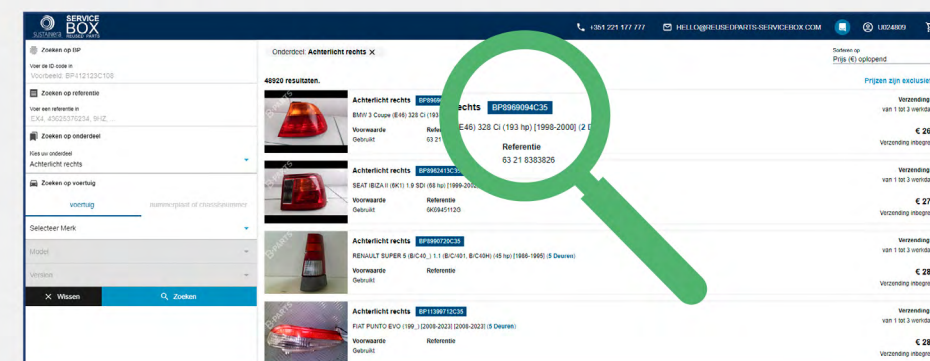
SUSTAINYA SERVICE BOX REUSED PARTS

+351 221 177 777 HELLO@REUSEDPARTS-SERVICEBOX.COM U024809

Zoeken op BP
Voer de ID code in
Voorbeeld: BP112123C108

Zoeken op referentie
Voer een referentie in
EX4, 4563537234, 9HZ, ...

Zoeken op onderdeel
Kies uw onderdeel
Achterlicht rechts

Zoeken op voertuig
voertuig
Nummerplaat of chassisnummer

Selecteer Merk
Model
Versies

Wissen
Zoeken

Onderdeel: Achterlicht rechts ×

Sorteren op
Prijs (€) oplopend

48920 resultaten.

Prijzen zijn exclusief

Achterlicht rechts BP8969094C35
BMW 3 Coupe (E46) 328 Ci (193 hp) [1998-2000] (2 Deuren)
Voorwaarde Gebruikt
Referentie 63 21 8383826
Verzending van 1 tot 3 werkdag
€ 26
Verzending inbegrepen

Achterlicht rechts BP8962413C35
SEAT IBIZA II (6K1) 1.9 SDI (68 hp) [1999-2002]
Voorwaarde Gebruikt
Referentie 6K0945112G
Verzending van 1 tot 3 werkdag
€ 27
Verzending inbegrepen

Achterlicht rechts BP8990720C35
RENAULT SUPER 5 (B/C40_) 1.1 (B/C401, B/C40H) (45 hp) [1986-1995] (5 Deuren)
Voorwaarde Gebruikt
Referentie
Verzending van 1 tot 3 werkdag
€ 28
Verzending inbegrepen

Achterlicht rechts BP11396712C35
FIAT PUNTO EVO (199_) [2008-2023] [2008-2023] (5 Deuren)
Voorwaarde Gebruikt
Referentie
Verzending van 1 tot 3 werkdag
€ 28
Verzending inbegrepen

echts BP8969094C35
E46) 328 Ci (193 hp) [1998-2000] (2 D
Referentie
63 21 8383826